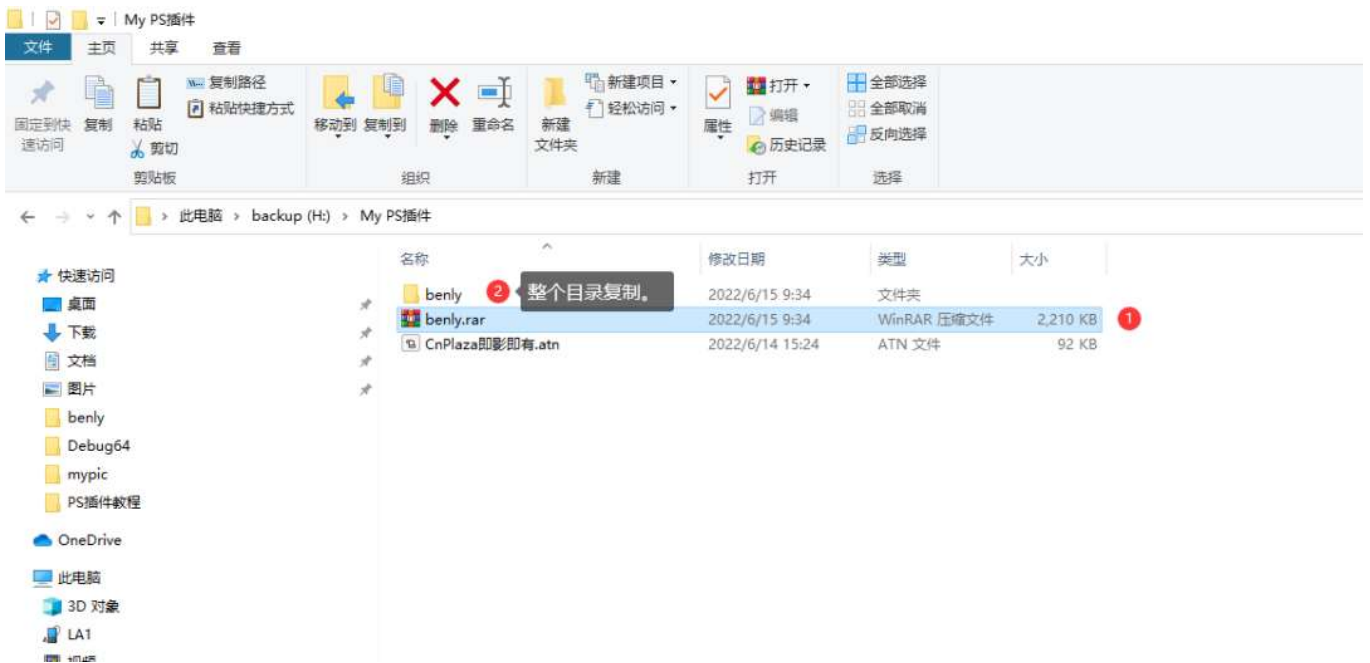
My PS插件

文件 主页 共享 查看

固定到快速访问 复制 粘贴 复制路径 粘贴快捷方式 剪切
剪贴板

移动到 复制到 删除 重命名
组织

新建文件夹 新建项目 轻松访问
新建

属性 打开 编辑 历史记录
打开

全部选择 全部取消 反向选择
选择

此电脑 › backup (H:) › My PS插件

快速访问
桌面
下载
文档
图片
benly
Debug64
mypic
PS插件教程
OneDrive
此电脑
3D 对象
LA1
视频

| 名称 | 修改日期 | 类型 | 大小 |
|---|---|---|---|
| benly | 2022/6/15 9:34 | 文件夹 | |
| benly.rar | 2022/6/15 9:34 | WinRAR 压缩文件 | 2,210 KB |
| CnPlaza即影即有.atn | 2022/6/14 15:24 | ATN 文件 | 92 KB |

2 整个目录复制。
1